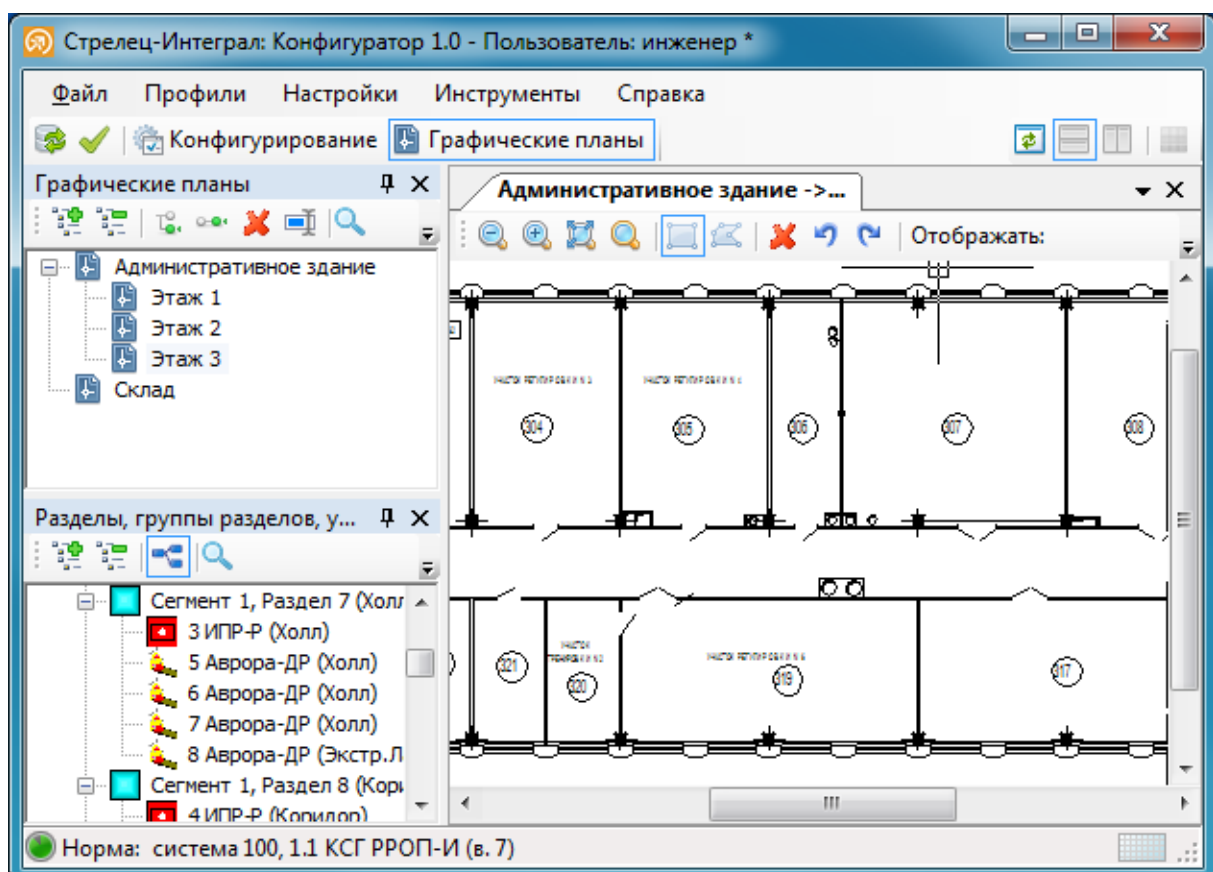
Стрелец-Интеграл: Конфигуратор 1.0 - Пользователь: инженер *

Файл Профили Настройки Инструменты Справка

Конфигурирование Графические планы

Графические планы

Административное здание
Этаж 1
Этаж 2
Этаж 3
Склад

Разделы, группы разделов, у...

Сегмент 1, Раздел 7 (Холл
3 ИПР-Р (Холл)
5 Аврора-ДР (Холл)
6 Аврора-ДР (Холл)
7 Аврора-ДР (Холл)
8 Аврора-ДР (Экстр.Л
Сегмент 1, Раздел 8 (Кори
4 ИПР-Р (Коридор)

Административное здание ->...

Отображать:

304
305
306
307
308
321
320
319
317

Норма: система 100, 1.1 КСГ РРОП-И (в. 7)